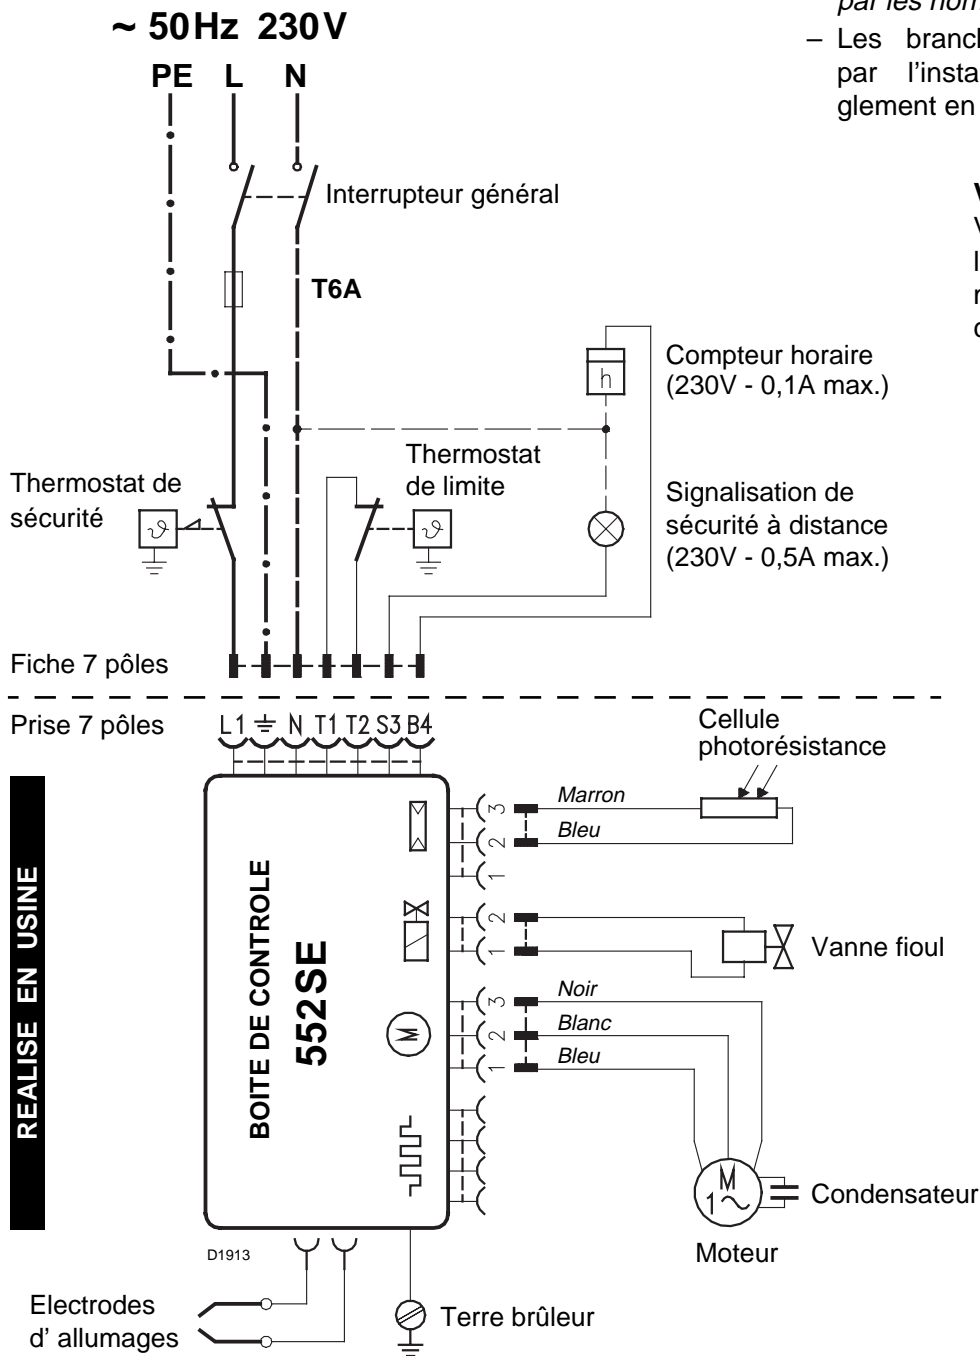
~ 50 Hz 230 V

PE L N

Interrupteur général

T6A

Compteur horaire (230V - 0,1A max.)

Thermostat de limite

Thermostat de sécurité

Signalisation de sécurité à distance (230V - 0,5A max.)

Fiche 7 pôles

Prise 7 pôles

L1 ⏚ N T1 T2 S3 B4

Cellule photorésistance

Marron

Bleu

3
2
1

2
1

Vanne fioul

Noir

Blanc

Bleu

3
2
1

REALISE EN USINE

BOITE DE CONTROLE

552SE

M

M
1~

Condensateur

Moteur

D1913

Electrodes d' allumages

Terre brûleur

par les nom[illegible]

– Les branch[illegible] par l'insta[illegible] glement en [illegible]

V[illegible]
V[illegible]
l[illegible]
r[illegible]
d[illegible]